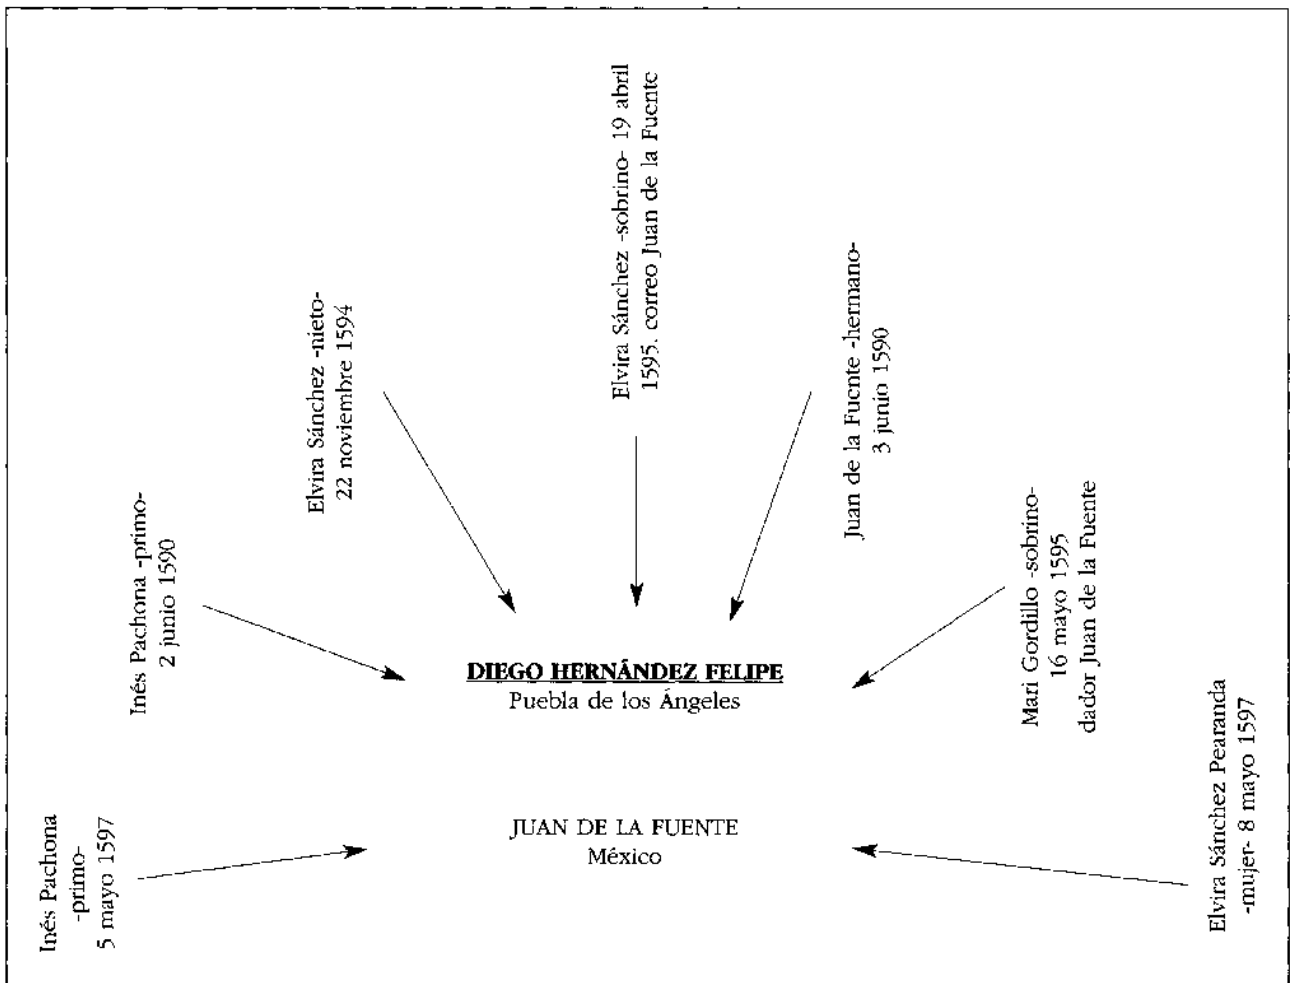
Elvira Sánchez -sobrino- 19 abril 1595. correo Juan de la Fuente

Elvira Sánchez -nieto- 22 noviembre 1594

Juan de la Fuente -hermano- 3 junio 1590

Inés Pachona -primo- 2 junio 1590

Mari Gordillo -sobrino- 16 mayo 1595 dador Juan de la Fuente

DIEGO HERNÂNDEZ FELIPE
Puebla de los Ángeles

Elvira Sánchez Pearanda -mujer- 8 mayo 1597

Inés Pachona -primo- 5 mayo 1597

JUAN DE LA FUENTE
México